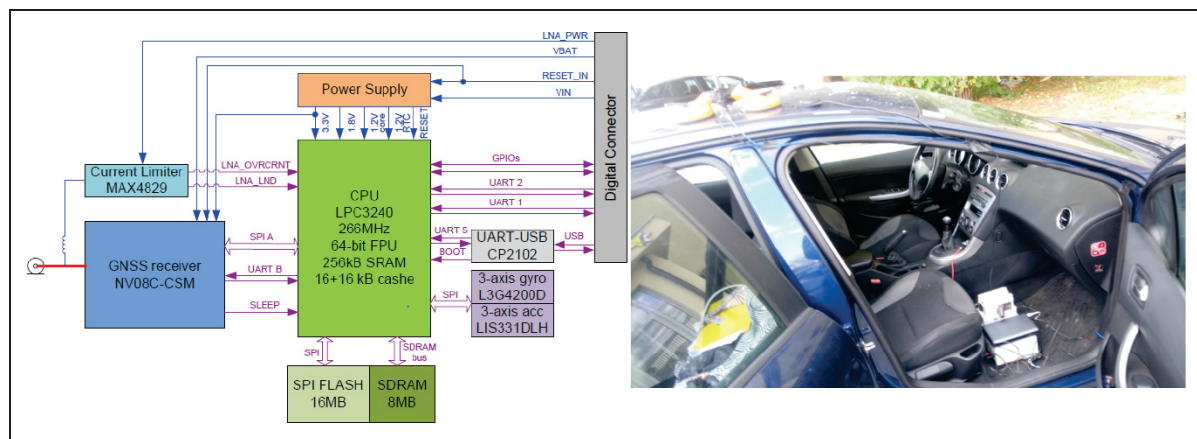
LNA_PWR
VBAT
RESET_IN
VIN
Power Supply
3.3V
1.8V
1.2V core
1.2V RTC
RESET
Digital Connector
Current Limiter
MAX4829
LNA_OVRCRNT
LNA_LND
GPIOs
UART 2
UART 1
CPU
LPC3240
266MHz
64-bit FPU
256kB SRAM
16+16 kB cashe
SPI A
UART 5
UART-USB
CP2102
USB
BOOT
GNSS receiver
NV08C-CSM
UART B
3-axis gyro
L3G4200D
SLEEP
SPI
3-axis acc
LIS331DLH
SPI
SDRAM bus
SPI FLASH
16MB
SDRAM
8MB